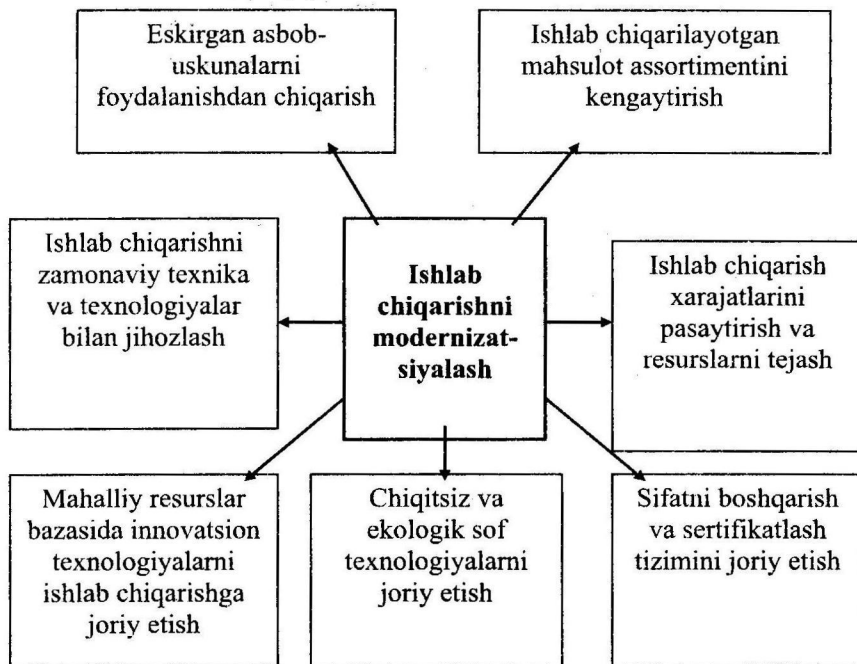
Eskirgan asbob-uskunalarni foydalanishdan chiqarish

Ishlab chiqarilayotgan mahsulot assortimentini kengaytirish

Ishlab chiqarishni zamonaviy texnika va texnologiyalar bilan jihozlash

**Ishlab chiqarishni modernizatsiyalash**

Ishlab chiqarish xarajatlarini pasaytirish va resurslarni tejash

Mahalliy resurslar bazasida innovatsion texnologiyalarni ishlab chiqarishga joriy etish

Chiqitsiz va ekologik sof texnologiyalarni joriy etish

Sifatni boshqarish va sertifikatlash tizimini joriy etish